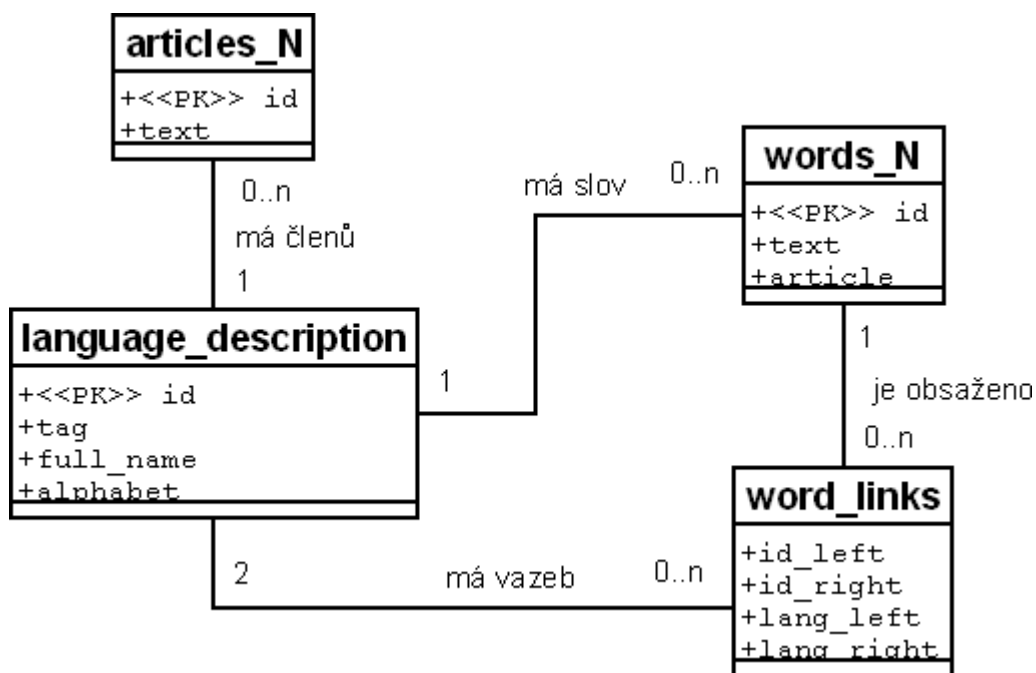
articles_N
+<<PK>> id
+text

0..n
má členů
1

má slov
0..n

words_N
+<<PK>> id
+text
+article

language_description
+<<PK>> id
+tag
+full_name
+alphabet

1

1
je obsaženo
0..n

word_links
+id_left
+id_right
+lang_left
+lang_right

2
má vazeb
0..n